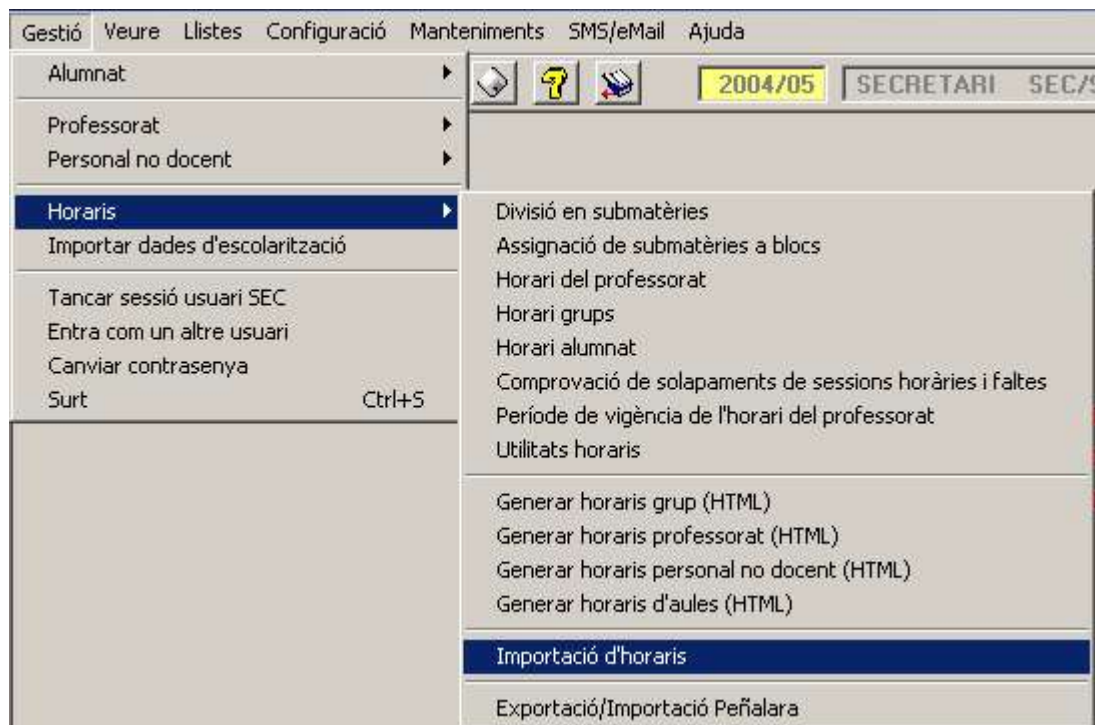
Gestió Veure Llistes Configuració Manteniments SMS/eMail Ajuda

2004/05 SECRETARI SEC/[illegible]

Alumnat

Professorat
Personal no docent

Horaris
Importar dades d'escolarització

Tancar sessió usuari SEC
Entra com un altre usuari
Canviar contrasenya
Surt Ctrl+S

Divisió en submatèries
Assignació de submatèries a blocs
Horari del professorat
Horari grups
Horari alumnat
Comprovació de solapaments de sessions horàries i faltes
Període de vigència de l'horari del professorat
Utilitats horaris

Generar horaris grup (HTML)
Generar horaris professorat (HTML)
Generar horaris personal no docent (HTML)
Generar horaris d'aules (HTML)

Importació d'horaris

Exportació/Importació Peñalara